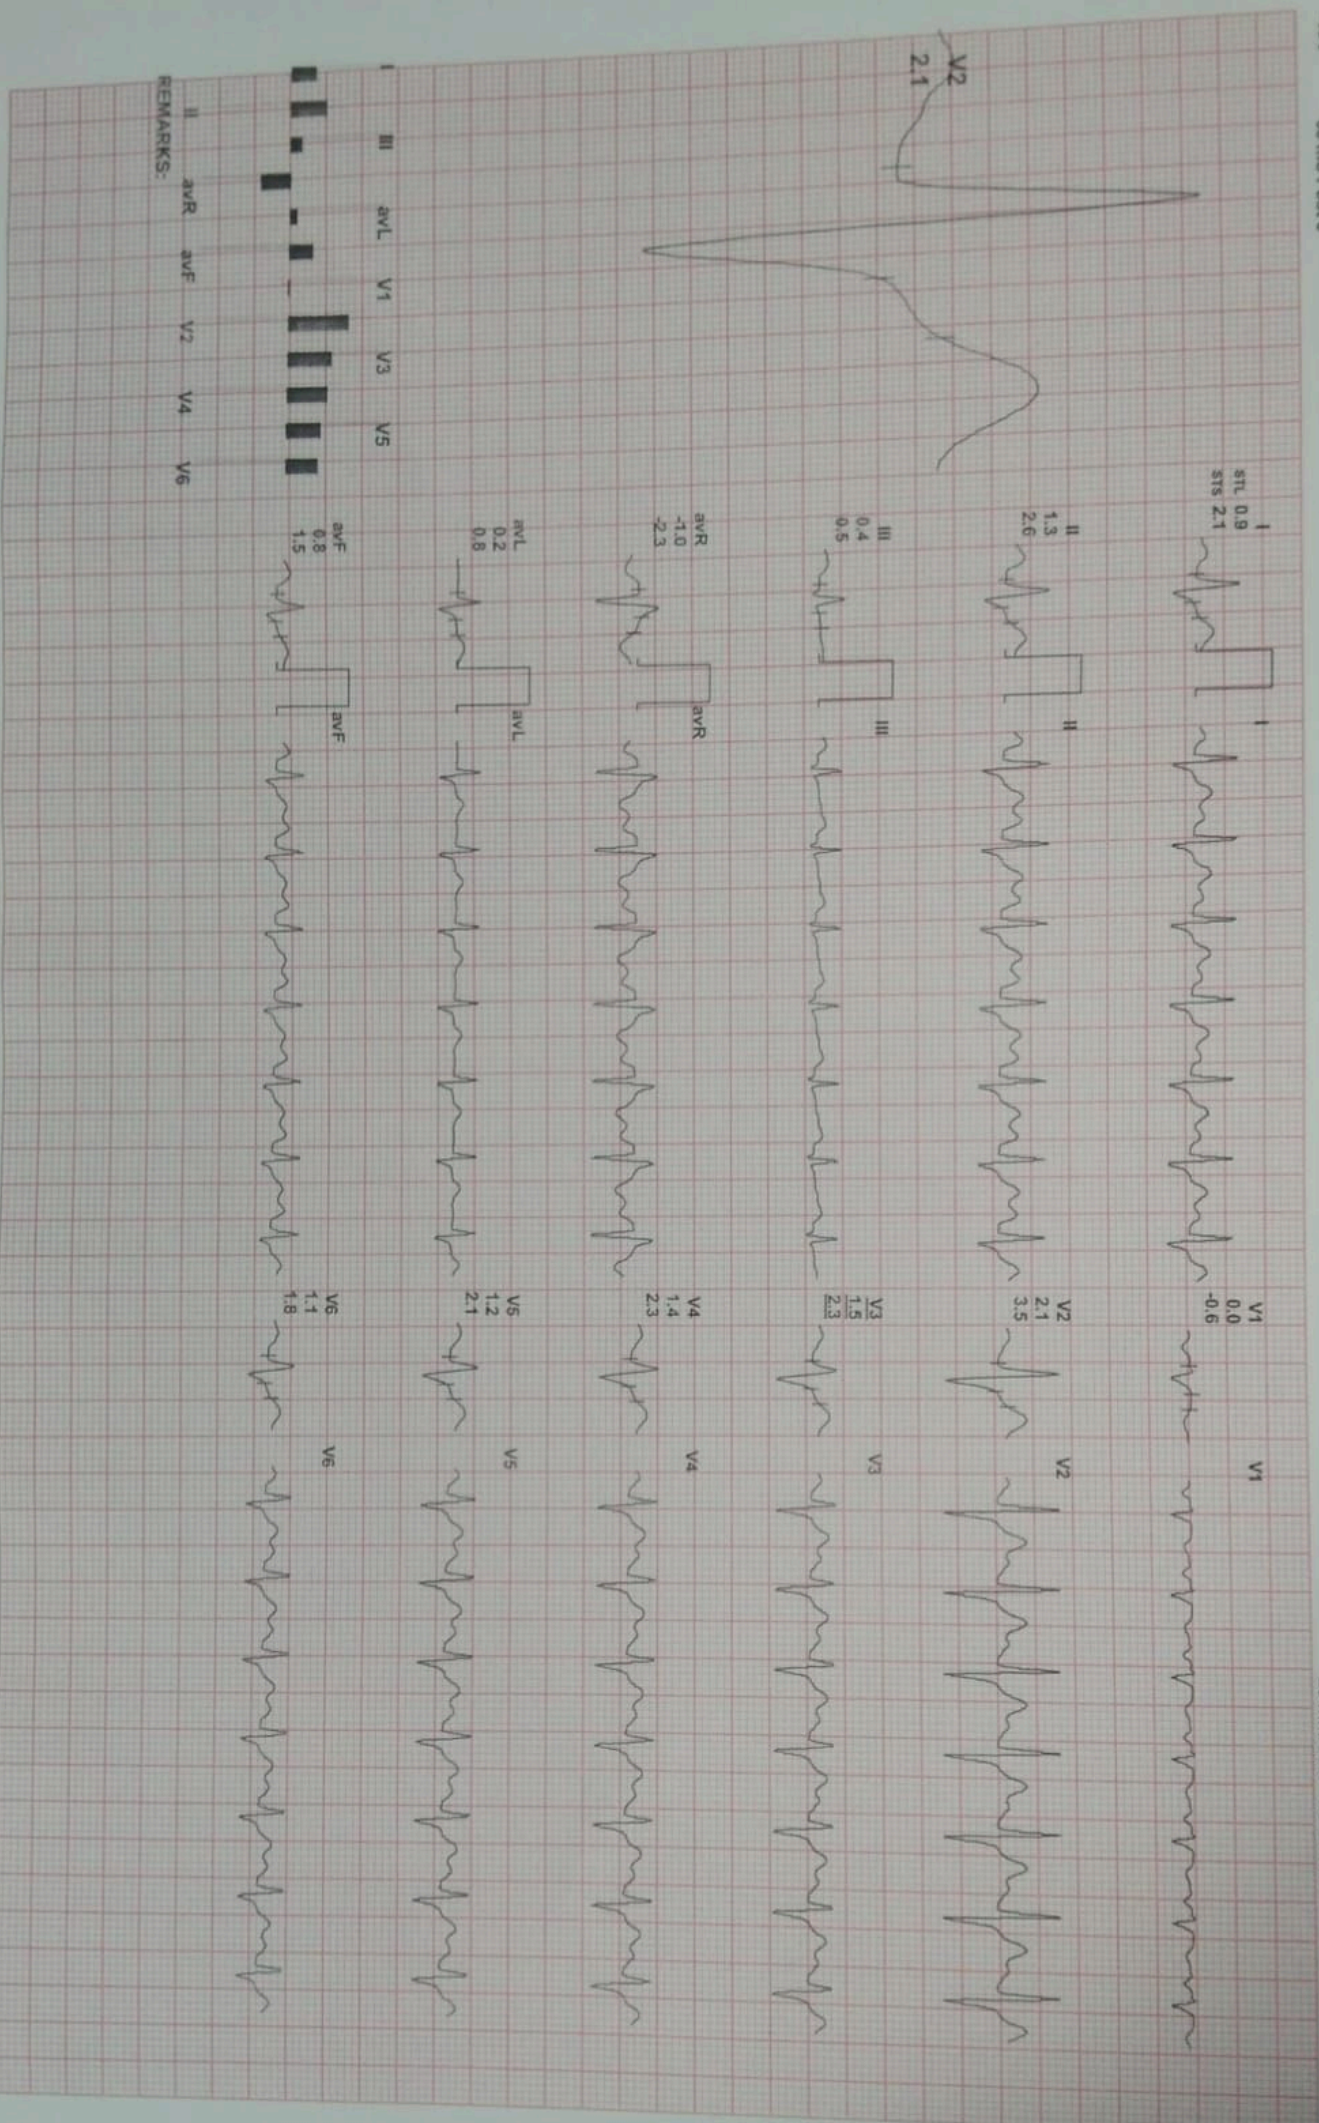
V2
2.1

I
STL 0.9
STS 2.1

II
1.3
2.6

III
0.4
0.5

avR
-1.0
-2.3

avL
0.2
0.8

avF
0.8
1.5

I

II

III

avR

avL

avF

V1
0.0
-0.6

V2
2.1
3.5

V3
1.5
2.3

V4
1.4
2.3

V5
1.2
2.1

V6
1.1
1.8

V1

V2

V3

V4

V5

V6

I III avL V1 V3 V5

II avR avF V2 V4 V6

REMARKS: